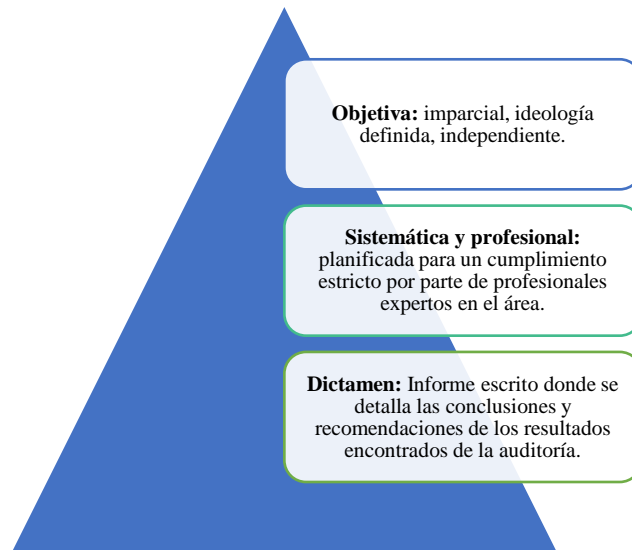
**Objetiva:** imparcial, ideología definida, independiente.

**Sistemática y profesional:** planificada para un cumplimiento estricto por parte de profesionales expertos en el área.

**Dictamen:** Informe escrito donde se detalla las conclusiones y recomendaciones de los resultados encontrados de la auditoría.